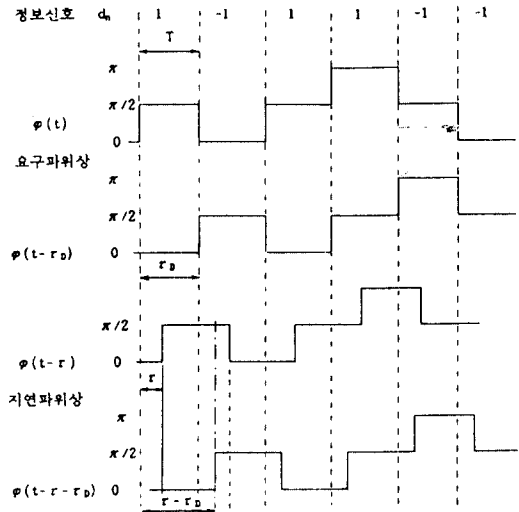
정보신호 $d_n$ 1 -1 1 1 -1 -1

T

$\pi$

$\pi/2$

$\varphi(t)$

0

요구파위상

$\pi$

$\pi/2$

$\varphi(t-\tau_D)$ 0

$\tau_D$

$\pi/2$

$\varphi(t-\tau)$ 0

$\tau$

지연파위상

$\pi$

$\pi/2$

$\varphi(t-\tau-\tau_D)$ 0

$\tau-\tau_D$